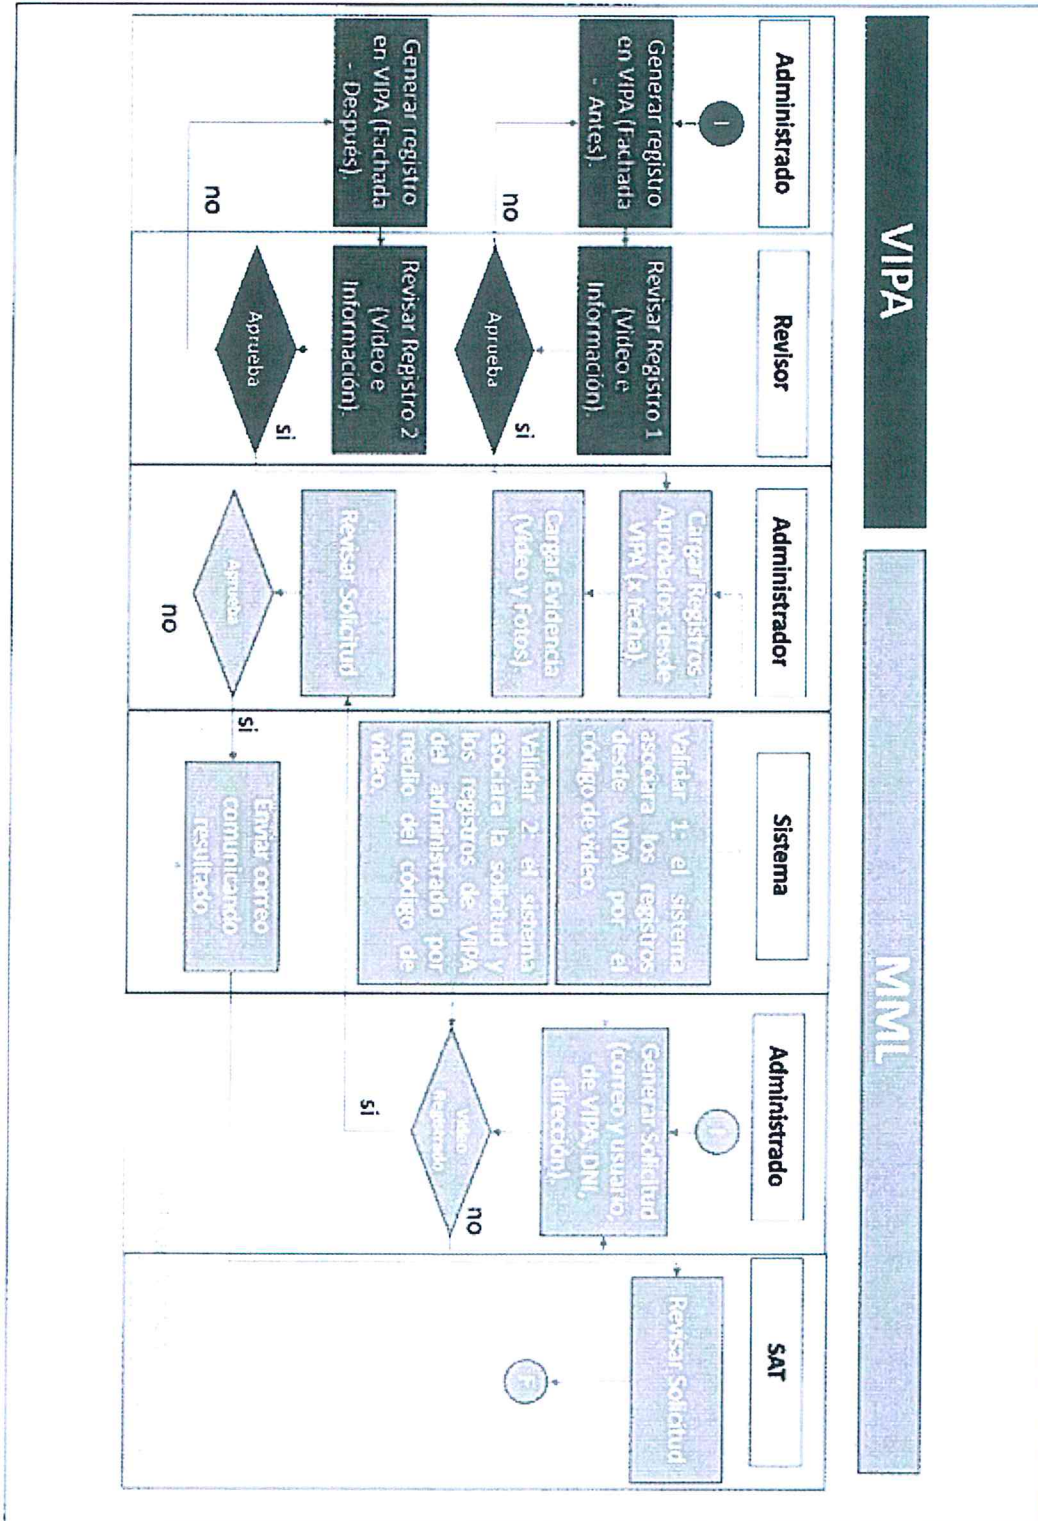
VIPA

Administrado

I

Generar registro en VIPA (Fachada - Antes).

Generar registro en VIPA (Fachada - Después).

no

no

Revisor

Revisar Registro 1 (Video e Información).

Aprueba

si

Revisar Registro 2 (Video e Información).

Aprueba

si

MML

Administrador

Cargar Registros Aprobados desde VIPA (x fecha).

Cargar Evidencia (Video y Fotos).

Revisar Solicitud

Aprueba

no

si

Sistema

Validar 1: el sistema asociara los registros desde VIPA por el código de video.

Validar 2: el sistema asociara la solicitud y los registros de VIPA del administrado por medio del código de video.

Enviar correo comunicando resultado

Administrado

I

Generar Solicitud (correo y usuario de VIPA, DNI, dirección).

Video Registrado

no

si

SAT

Revisar Solicitud

F